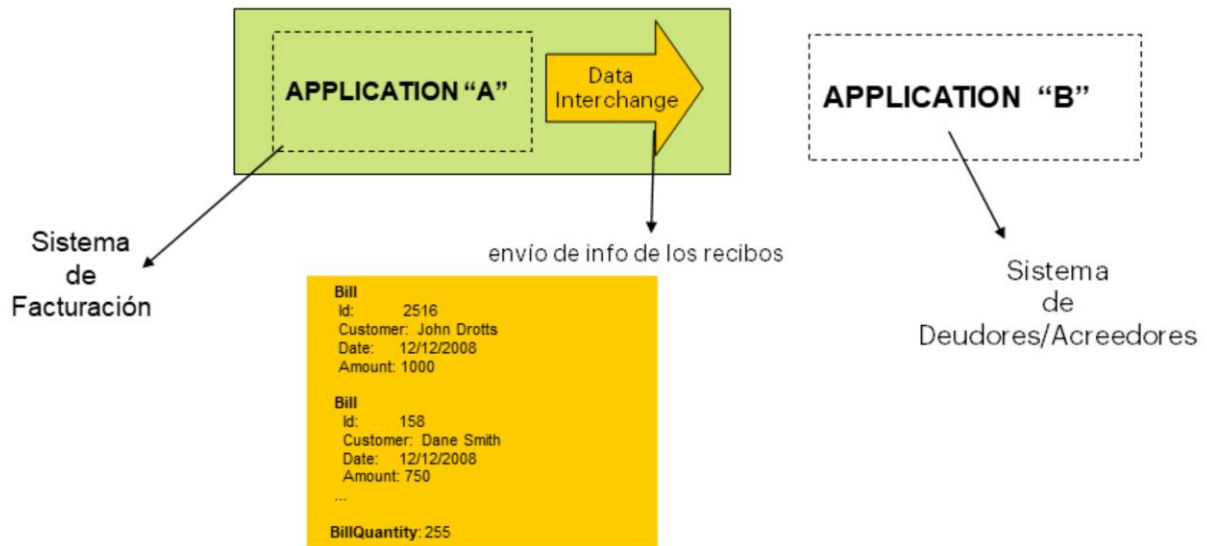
APPLICATION “A”

Data Interchange

APPLICATION “B”

Sistema de Facturación

envío de info de los recibos

Sistema de Deudores/Acreedores

Bill
Id: 2516
Customer: John Drotts
Date: 12/12/2008
Amount: 1000

Bill
Id: 158
Customer: Dane Smith
Date: 12/12/2008
Amount: 750
...

BillQuantity: 255